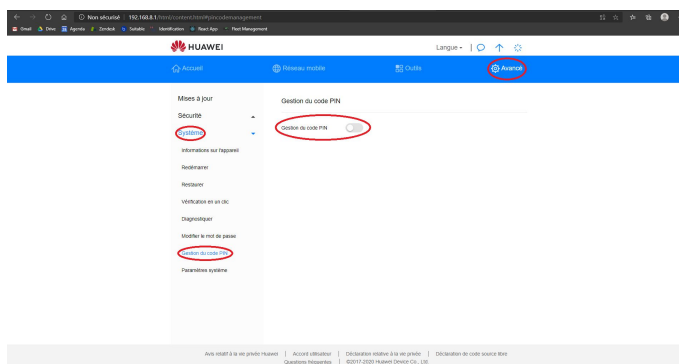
Non sécurisé | 192.168.8.1/html/content.html#pincodemanagement

Gmail Drive Agenda Zendesk Swisslife Identification React App Fleet Management

HUAWEI

Langue

Accueil
Réseau mobile
Outils
Avancé

Mises à jour
Sécurité
Système
Informations sur l'appareil
Redémarrer
Restaurer
Vérification en un clic
Diagnostiquer
Modifier le mot de passe
Gestion du code PIN
Paramètres système

Gestion du code PIN

Gestion du code PIN

Avis relatif à la vie privée Huawei | Accord utilisateur | Déclaration relative à la vie privée | Déclaration de code source libre
Questions fréquentes | ©2017-2020 Huawei Device Co., Ltd.